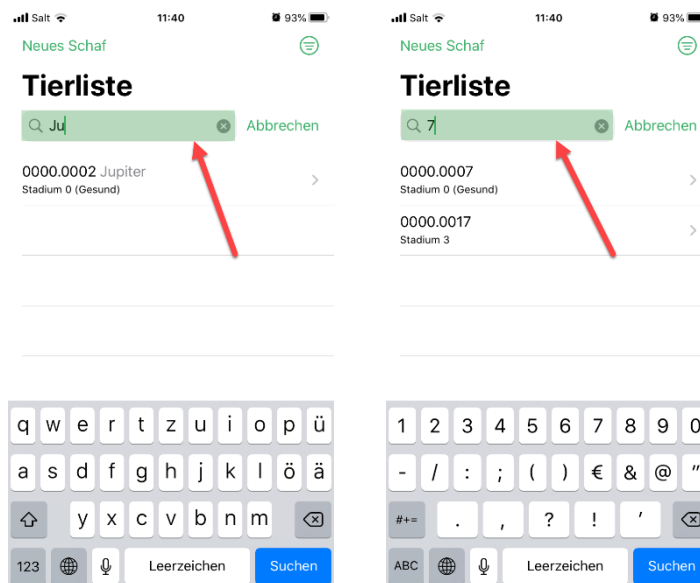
Salt 11:40 93%

Neues Schaf

Tierliste

Ju

Abbrechen

0000.0002 Jupiter
Stadium 0 (Gesund)

q w e r t z u i o p ü
a s d f g h j k l ö ä
y x c v b n m
123 Leerzeichen Suchen

Salt 11:40 93%

Neues Schaf

Tierliste

7

Abbrechen

0000.0007
Stadium 0 (Gesund)

0000.0017
Stadium 3

1 2 3 4 5 6 7 8 9
- / : ; ( ) € & @ "
#+= . , ? ! '
ABC Leerzeichen Suchen